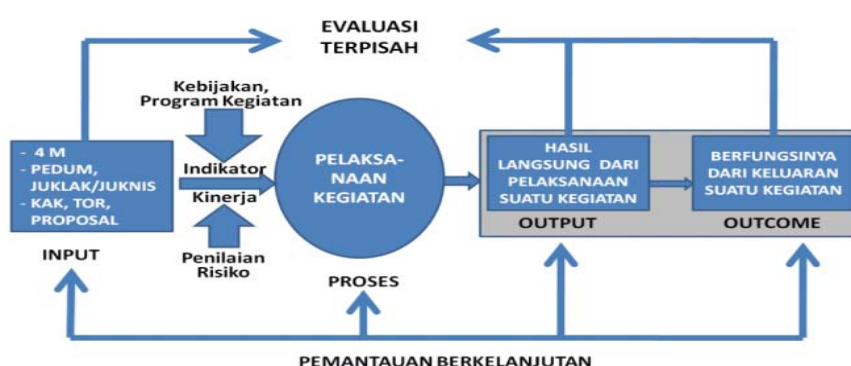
EVALUASI TERPISAH

Kebijakan, Program Kegiatan

- 4 M
- PEDUM, JUKLAK/JUKNIS
- KAK, TOR, PROPOSAL

INPUT

Indikator

Kinerja

Penilaian Risiko

PELAKSANAAN KEGIATAN

PROSES

HASIL LANGSUNG DARI PELAKSANAAN SUATU KEGIATAN

OUTPUT

BERFUNGSINYA DARI KELUARAN SUATU KEGIATAN

OUTCOME

PEMANTAUAN BERKELANJUTAN